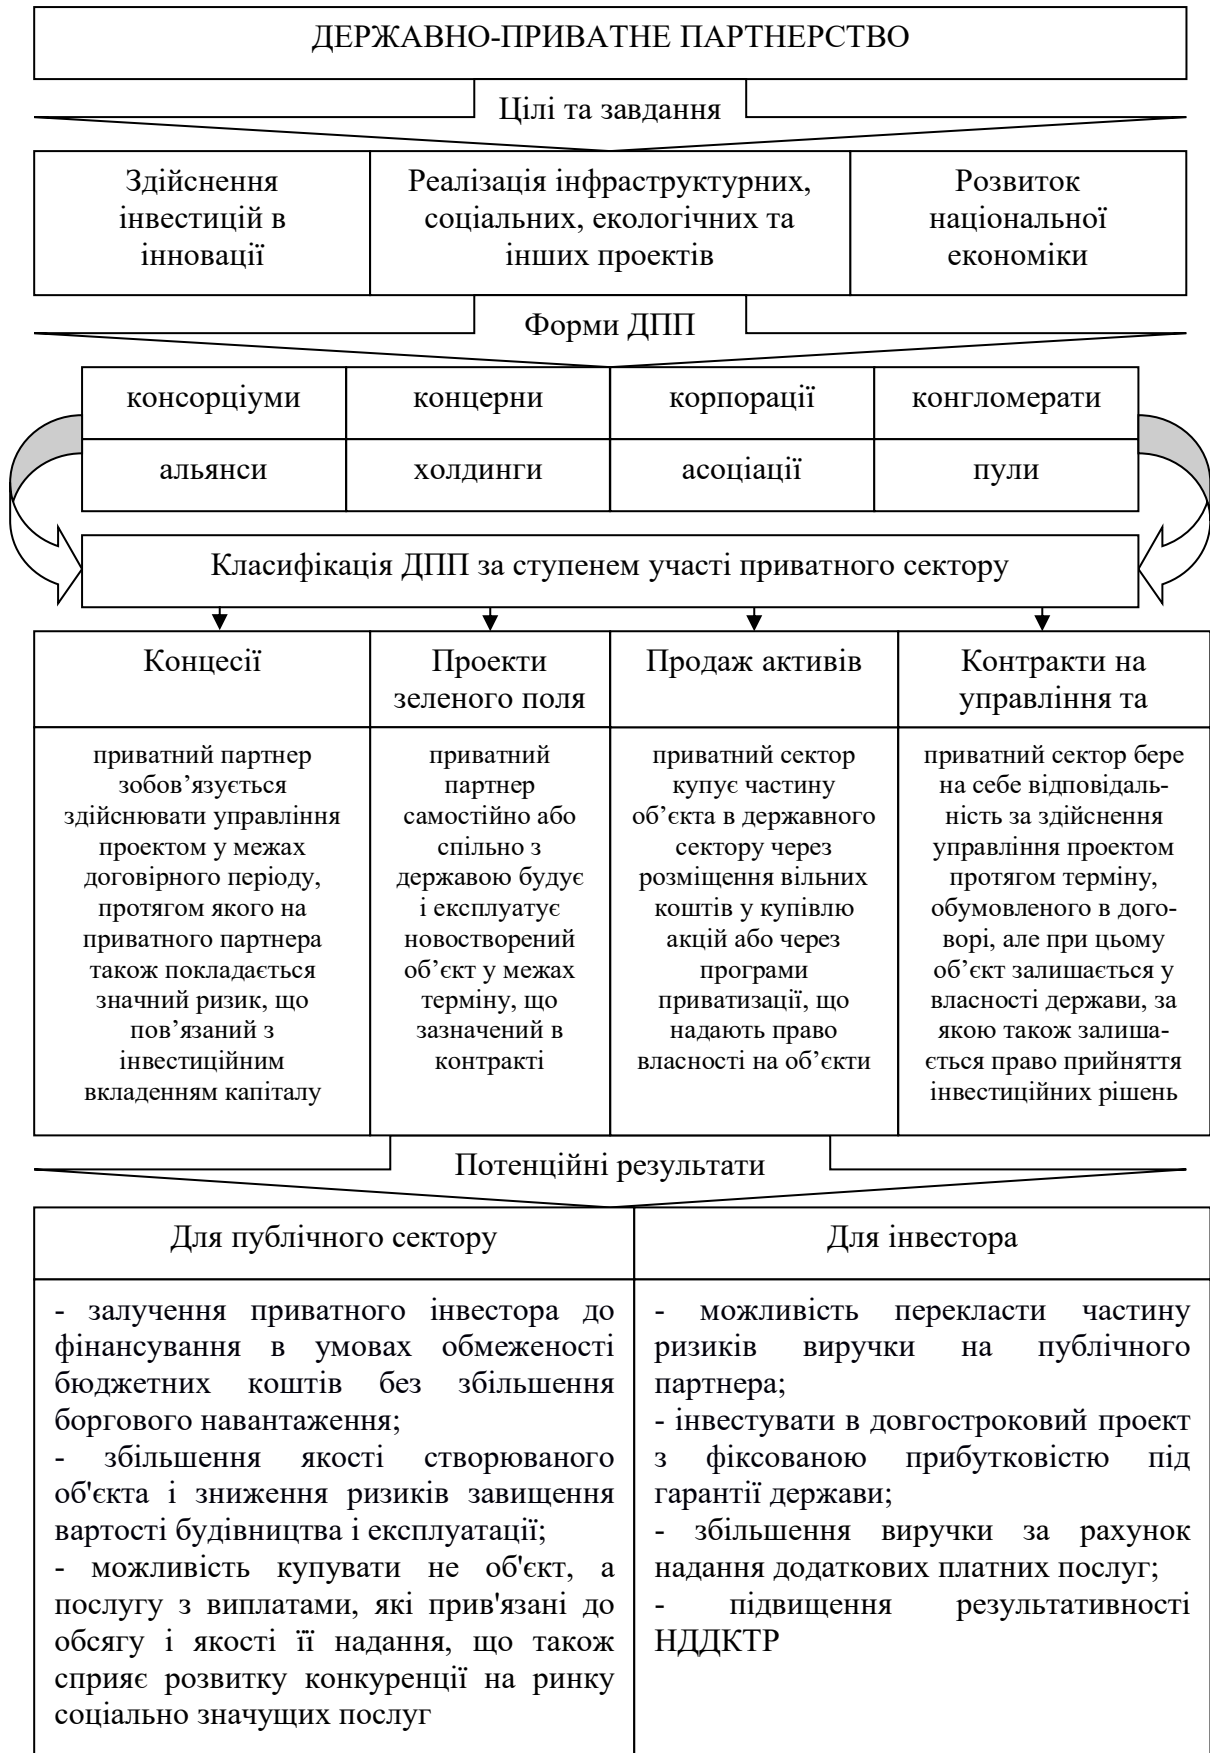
ДЕРЖАВНО-ПРИВАТНЕ ПАРТНЕРСТВО

Цілі та завдання

| Здійснення інвестицій в інновації | Реалізація інфраструктурних, соціальних, екологічних та інших проектів | Розвиток національної економіки |
|---|---|---|

Форми ДПП

| консорціуми | концерни | корпорації | конгломерати |
|---|---|---|---|
| альянси | холдинги | асоціації | пули |

Класифікація ДПП за ступенем участі приватного сектору

| Концесії | Проекти зеленого поля | Продаж активів | Контракти на управління та |
|---|---|---|---|
| приватний партнер зобов'язується здійснювати управління проектом у межах договірного періоду, протягом якого на приватного партнера також покладається значний ризик, що пов'язаний з інвестиційним вкладенням капіталу | приватний партнер самостійно або спільно з державою будує і експлуатує новостворений об'єкт у межах терміну, що зазначений в контракті | приватний сектор купує частину об'єкта в державного сектору через розміщення вільних коштів у купівлю акцій або через програми приватизації, що надають право власності на об'єкти | приватний сектор бере на себе відповідальність за здійснення управління проектом протягом терміну, обумовленого в договорі, але при цьому об'єкт залишається у власності держави, за якою також залишається право прийняття інвестиційних рішень |

Потенційні результати

| Для публічного сектору | Для інвестора |
|---|---|
| - залучення приватного інвестора до фінансування в умовах обмеженості бюджетних коштів без збільшення боргового навантаження;<br>- збільшення якості створюваного об'єкта і зниження ризиків завищення вартості будівництва і експлуатації;<br>- можливість купувати не об'єкт, а послугу з виплатами, які прив'язані до обсягу і якості її надання, що також сприяє розвитку конкуренції на ринку соціально значущих послуг | - можливість перекласти частину ризиків виручки на публічного партнера;<br>- інвестувати в довгостроковий проект з фіксованою прибутковістю під гарантії держави;<br>- збільшення виручки за рахунок надання додаткових платних послуг;<br>- підвищення результативності НДДКТР |